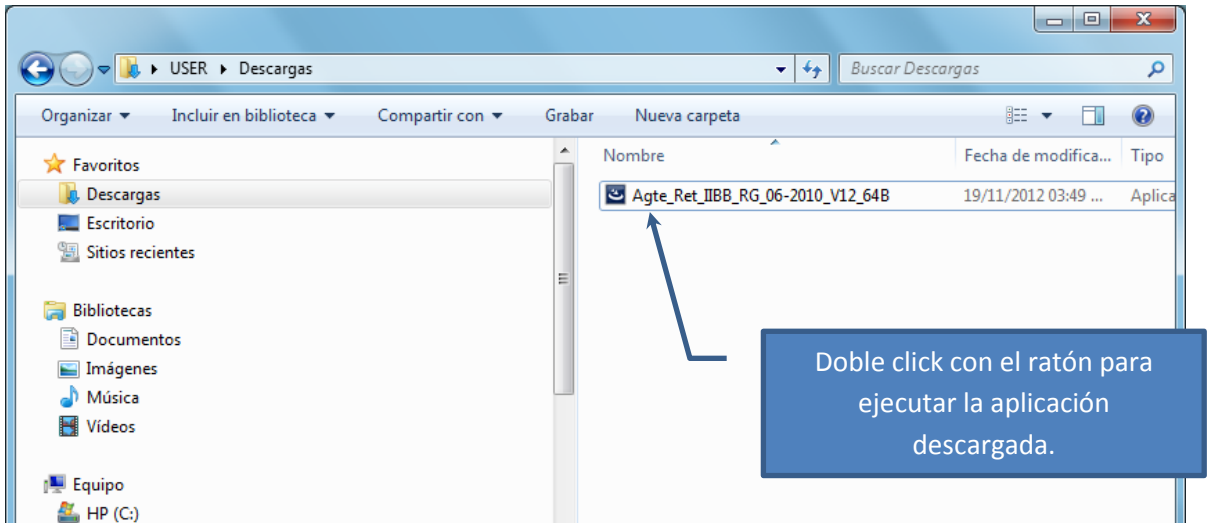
USER ▸ Descargas

Buscar Descargas

Organizar ▾ Incluir en biblioteca ▾ Compartir con ▾ Grabar Nueva carpeta

Favoritos
Descargas
Escritorio
Sitios recientes

Bibliotecas
Documentos
Imágenes
Música
Vídeos

Equipo
HP (C:)

| Nombre | Fecha de modifica... | Tipo |
|---|---|---|
| Agte_Ret_IIBB_RG_06-2010_V12_64B | 19/11/2012 03:49 ... | Aplica |

Doble click con el ratón para ejecutar la aplicación descargada.